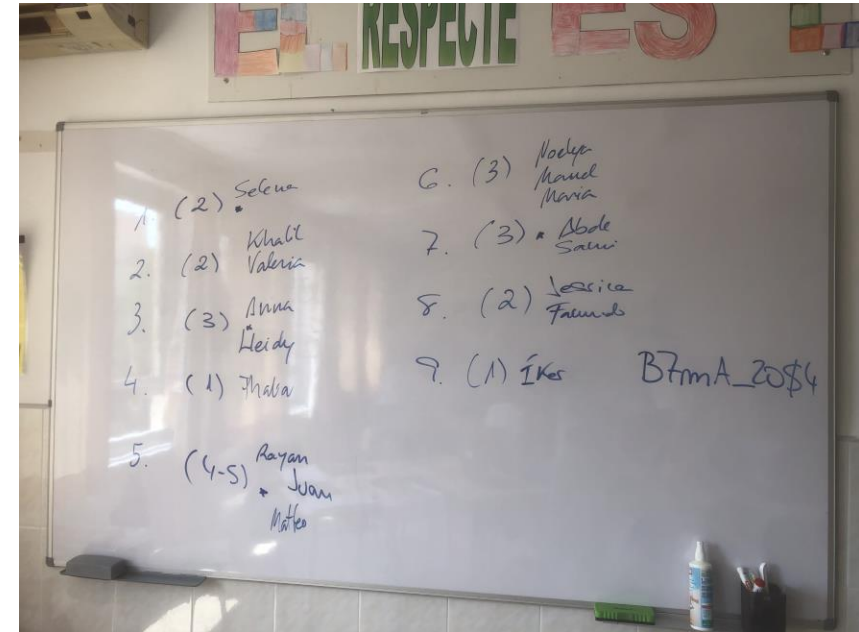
EL RESPECTE ES

1. (2) Selena

2. (2) Khalil Valeria

3. (3) Anna Heidy

4. (1) Thalia

5. (4-5) Rayan Juan Matteo

6. (3) Noelye Manel Maria

7. (3) Abde Sami

8. (2) Jessica Facundo

9. (1) Íker

B7mA_20$4